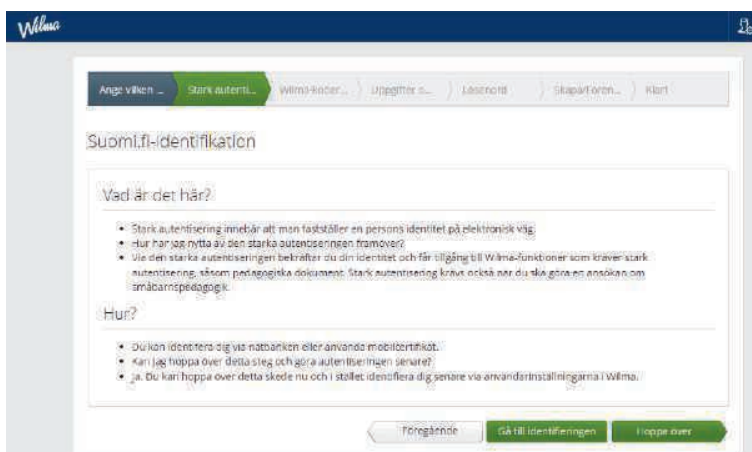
Wilma

Ange vilken ... | Stark autenti... | Wilma-koder... | Uppgifter s... | Lösenord | Skapat oren... | Klart

Suomi.fi-identifikation

Vad är det här?

- Stark autentisering innebär att man fastställer en persons identitet på elektronisk väg.
- Hur har jag nytta av den starka autentiseringen framöver?
- Via den starka autentiseringen bekräftar du din identitet och får tillgång till Wilma-funktioner som kräver stark autentisering, såsom pedagogiska dokument. Stark autentisering krävs också när du ska göra en ansökan om småbarnspedagogik.

Hur?

- Du kan identifiera dig via nätbanken eller använda mobilcertifikat.
- Kan jag hoppa över detta steg och göra autentiseringen senare?
- Ja. Du kan hoppa över detta skede nu och i stället identifiera dig senare via användarinställningarna i Wilma.

Föregående | Gå till identifieringen | Hoppa över